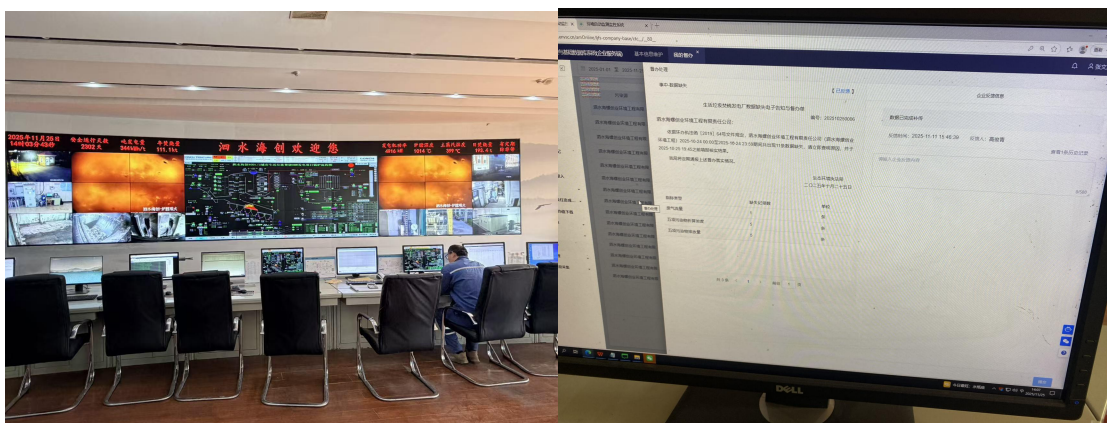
2025年11月25日
14时03分43秒
安全运行天数
2302天
垃圾处理量
111.1t
泗水海创欢迎您
已处理
263

已反馈
生活垃圾焚烧发电厂数据缺失电子告知书
编号：20251026000
泗水海螺创业环境工程有限责任公司：
公众环境信息
数据已完成补录
反馈时间：2025-11-11 15:40:39
反馈人：高俊青
二〇二五年十月二十五日
生态环境执法
DELL